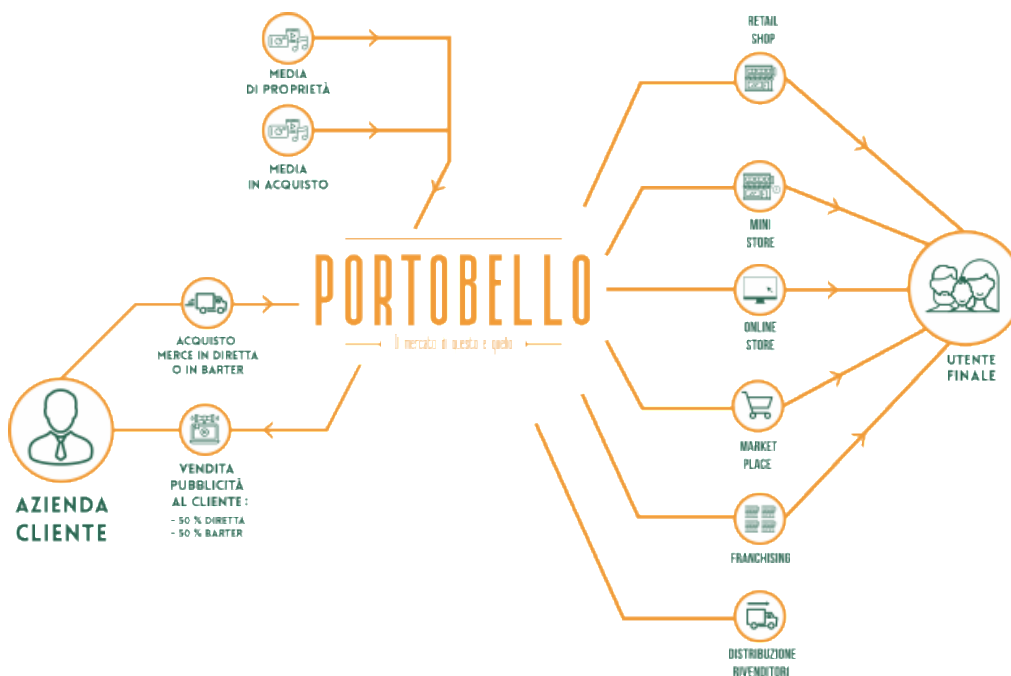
MEDIA
DI PROPRIETÀ

MEDIA
IN ACQUISTO

PORTOBELLO

il mercato di questo e quello

ACQUISTO
MERCE IN DIRETTA
O IN BARTER

VENDITA
PUBBLICITÀ
AL CLIENTE :
- 50 % DIRETTA
- 50 % BARTER

AZIENDA
CLIENTE

RETAIL
SHOP

MINI
STORE

ONLINE
STORE

MARKET
PLACE

FRANCHISING

DISTRIBUZIONE
RIVENDITORI

UTENTE
FINALE